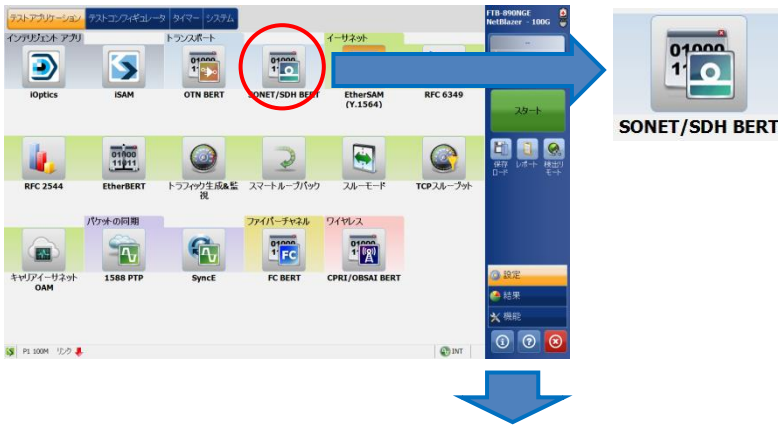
テストアプリケーション テストコンフィギュレータ タイマー システム

FTB-890NGE NetBlazer - 100G

インテリジェント アプリ

トランスポート

イーサネット

iOptics

iSAM

OTN BERT

SONET/SDH BERT

EtherSAM (Y.1564)

RFC 6349

スタート

RFC 2544

EtherBERT

トラフィック生成&監視

スマートループバック

スルーモード

TCPスループット

保存 ロード

レポート

検出リモート

パケットの同期

ファイバーチャネル

ワイヤレス

キャリアイーサネット OAM

1588 PTP

SyncE

FC BERT

CPRI/OBSAI BERT

設定

結果

機能

P1 100M リンク

INT

SONET/SDH BERT